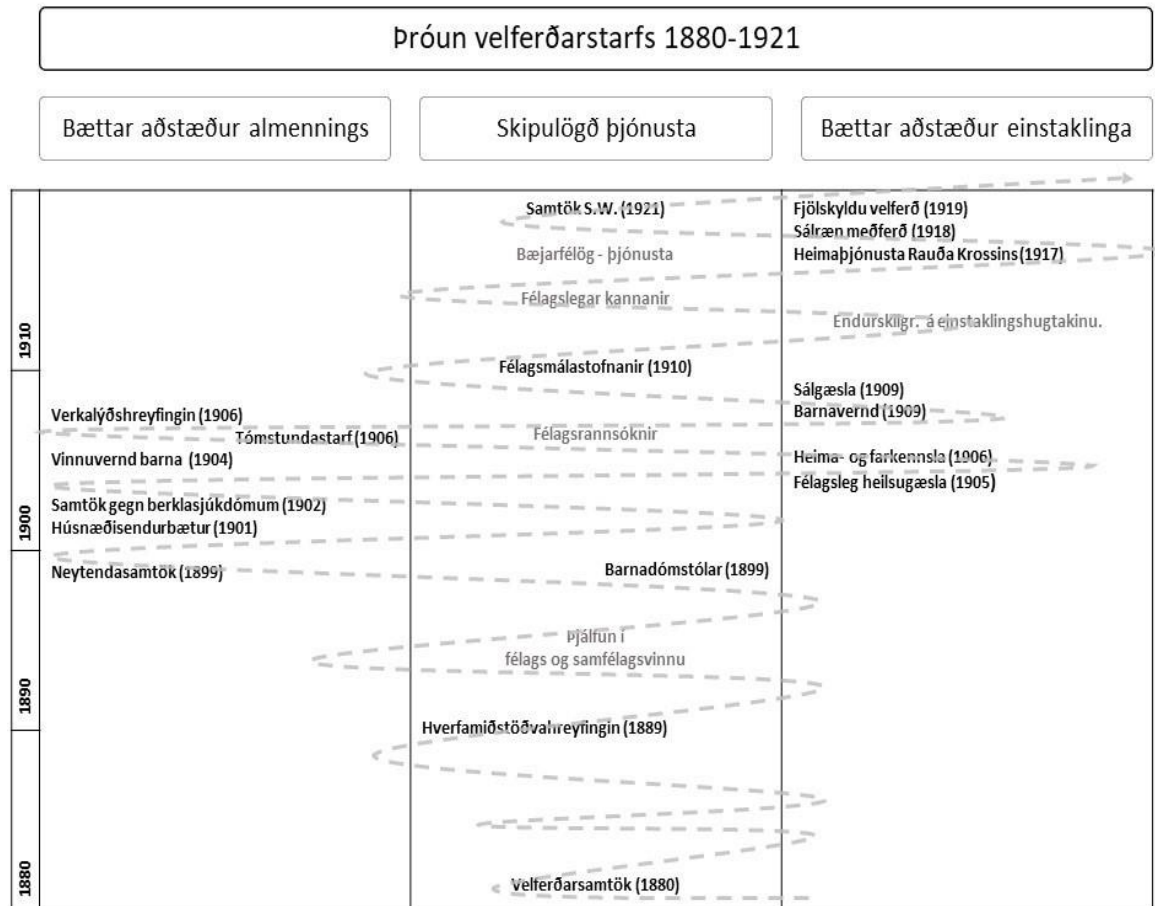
Þróun velferðarstarfs 1880-1921

Bættar aðstæður almennings

Skipulögð þjónusta

Bættar aðstæður einstaklinga

Samtök S.W. (1921)
Fjölskyldu velferð (1919)
Sálræn meðferð (1918)
Bæjarfélög - þjónusta
Heimaþjónusta Rauða Krossins (1917)
Félagslegar kannanir
Endurskilgr. á einstaklingshugtakinu.
1910
Félagsmálastofnanir (1910)
Sálgæsla (1909)
Verkalýðshreyfingin (1906)
Barnavernd (1909)
Tómstundastarf (1906)
Félagsrannsóknir
Vinnuvernd barna (1904)
Heima- og farkennsla (1906)
Félagsleg heilsugæsla (1905)
Samtök gegn berklasjúkdómum (1902)
1900
Húsnæðisendurbætur (1901)
Neytendasamtök (1899)
Barnadómstólar (1899)
Þjálfun í félags og samfélagsvinnu
1890
Hverfamiðstöðvahreyfingin (1889)
1880
Velferðarsamtök (1880)